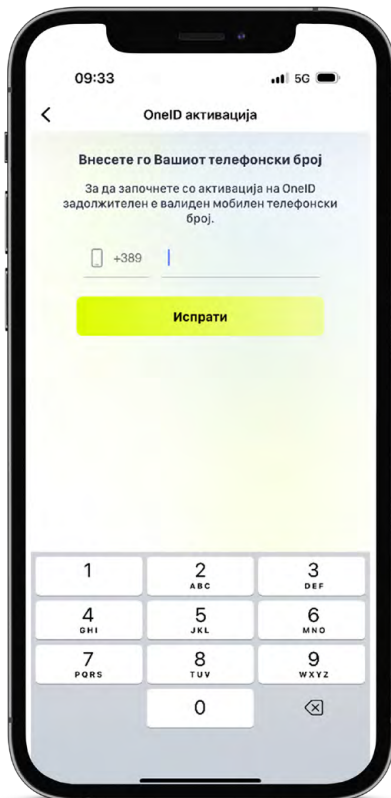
09:33

5G

<

OneID активација

Внесете го Вашиот телефонски број

За да започнете со активација на OneID задолжителен е валиден мобилен телефонски број.

+389

Испрати

1

2
ABC

3
DEF

4
GHI

5
JKL

6
MNO

7
PQRS

8
TUV

9
WXYZ

0